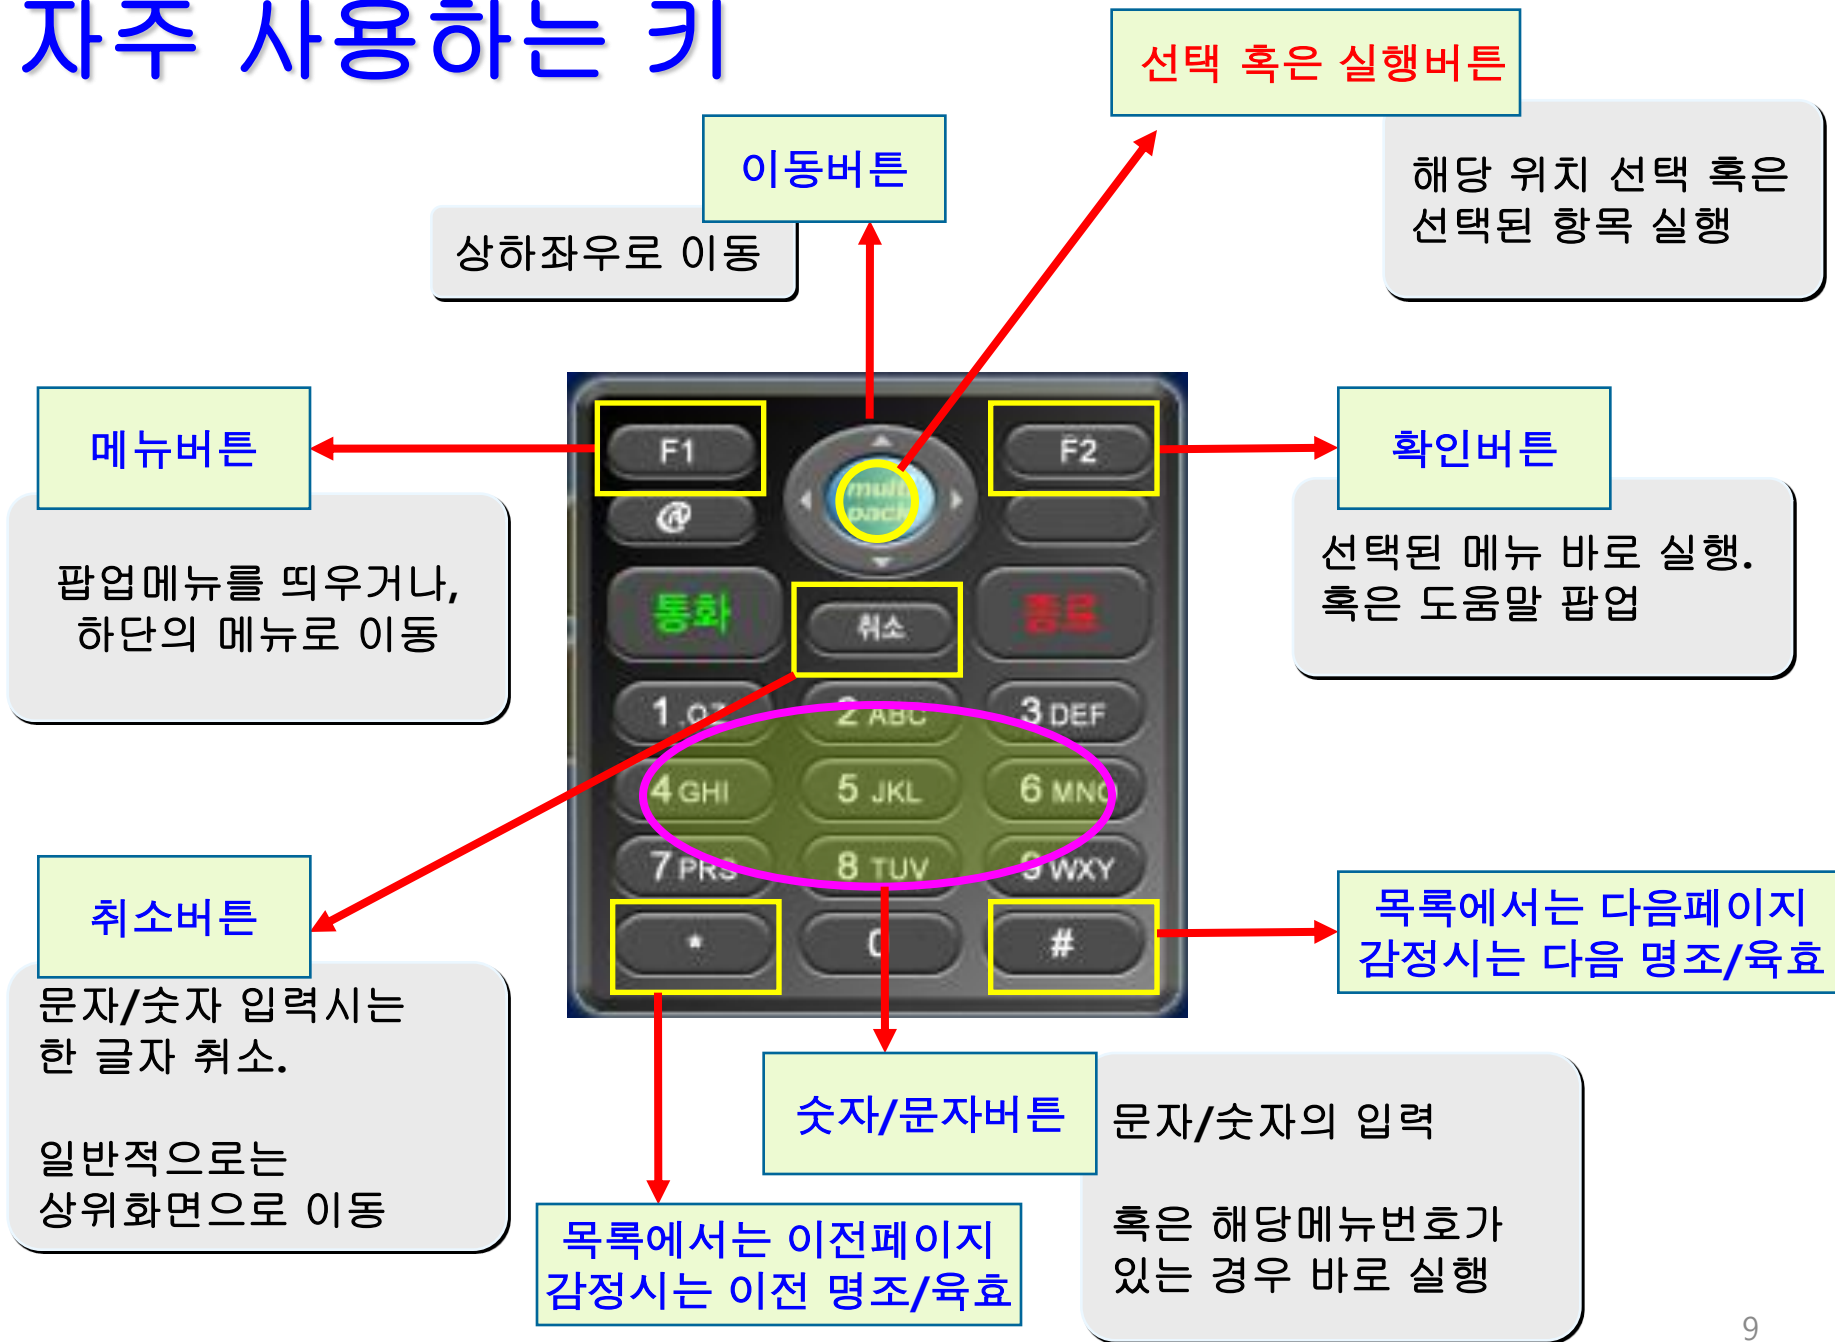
자주 사용하는 키

선택 혹은 실행버튼

해당 위치 선택 혹은 선택된 항목 실행

이동버튼

상하좌우로 이동

메뉴버튼

팝업메뉴를 띄우거나, 하단의 메뉴로 이동

F1

@

multi pack

F2

확인버튼

선택된 메뉴 바로 실행. 혹은 도움말 팝업

통화

취소

종료

1 QZ

2 ABC

3 DEF

4 GHI

5 JKL

6 MNO

7 PRS

8 TUV

9 WXY

*

0

#

취소버튼

문자/숫자 입력시는 한 글자 취소.

일반적으로는 상위화면으로 이동

목록에서는 다음페이지 감정시는 다음 명조/육효

숫자/문자버튼

문자/숫자의 입력

혹은 해당메뉴번호가 있는 경우 바로 실행

목록에서는 이전페이지 감정시는 이전 명조/육효

9